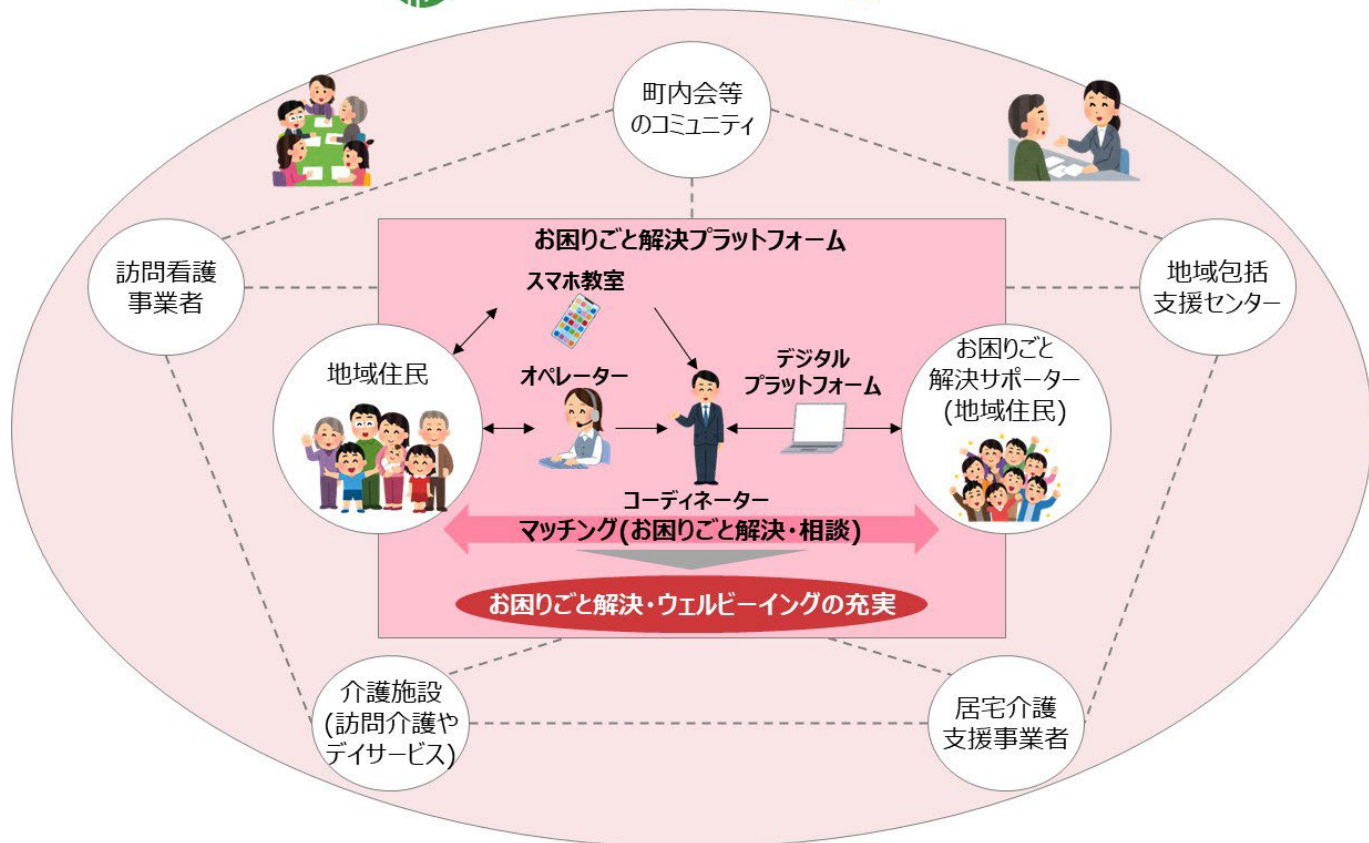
町内会等
のコミュニティ

訪問看護
事業者

地域包括
支援センター

お困りごと解決プラットフォーム

スマホ教室

地域住民

オペレーター

デジタル
プラットフォーム

お困りごと
解決サポーター
(地域住民)

コーディネーター

マッチング(お困りごと解決・相談)

お困りごと解決・ウェルビーイングの充実

介護施設
(訪問介護や
デイサービス)

居宅介護
支援事業者